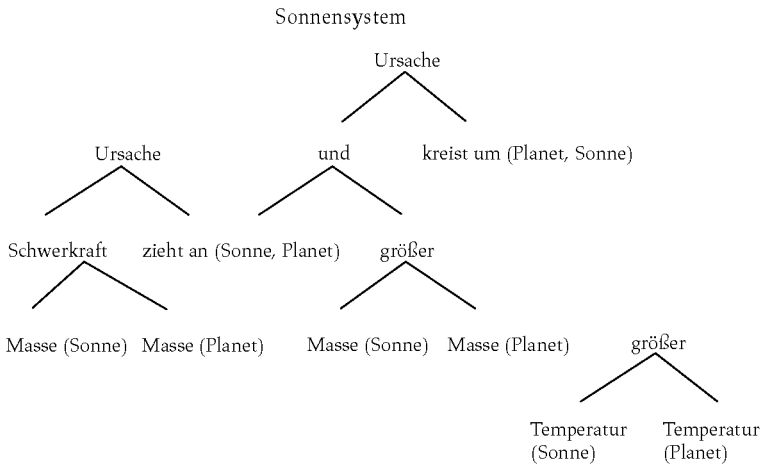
Sonnensystem

Ursache

Ursache

und

kreist um (Planet, Sonne)

Schwerkraft

zieht an (Sonne, Planet)

größer

Masse (Sonne)

Masse (Planet)

Masse (Sonne)

Masse (Planet)

größer

Temperatur (Sonne)

Temperatur (Planet)